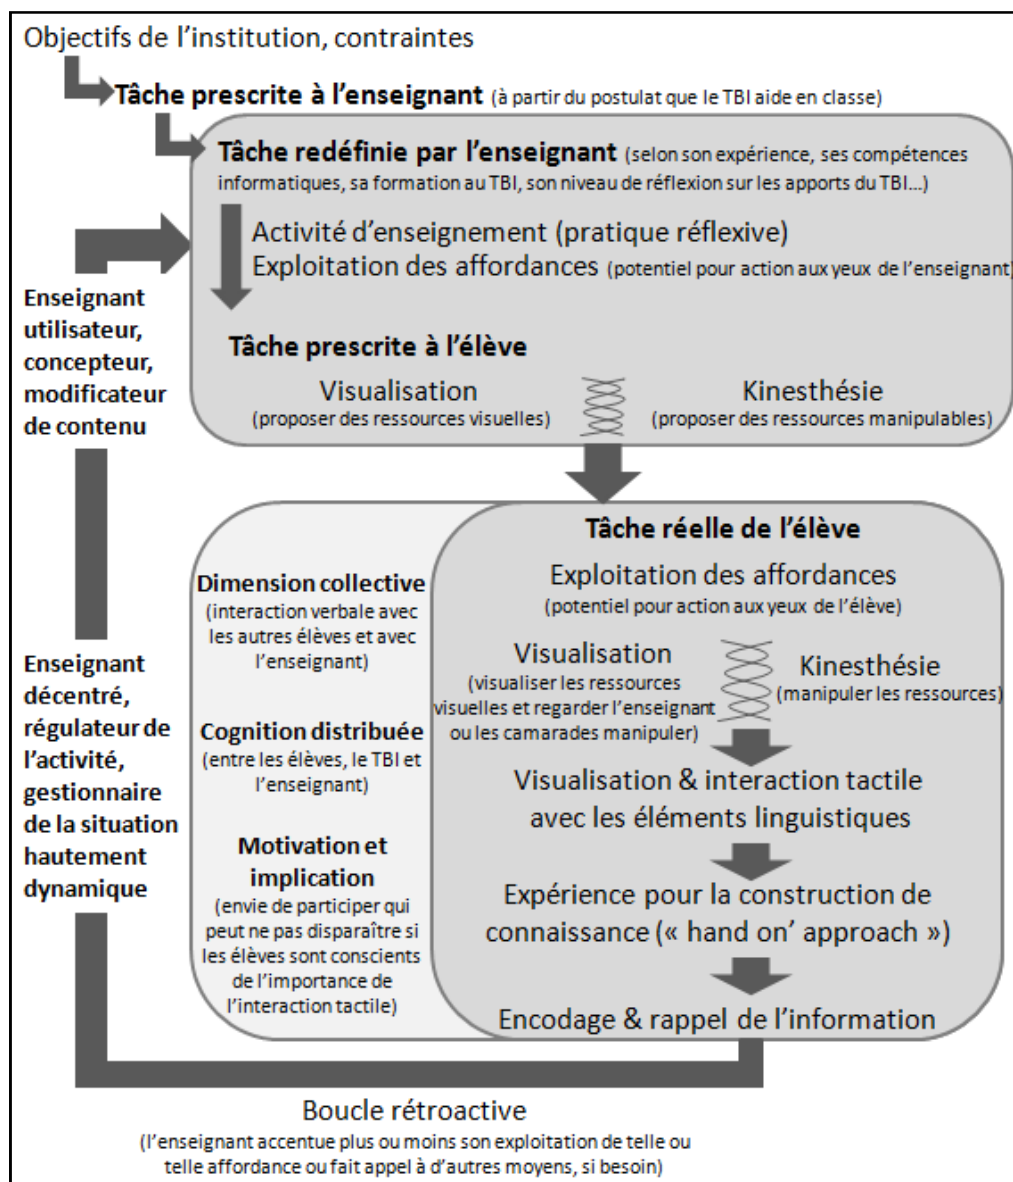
Objectifs de l'institution, contraintes

Tâche prescrite à l'enseignant (à partir du postulat que le TBI aide en classe)

Tâche redéfinie par l'enseignant (selon son expérience, ses compétences informatiques, sa formation au TBI, son niveau de réflexion sur les apports du TBI…)

Activité d'enseignement (pratique réflexive)
Exploitation des affordances (potentiel pour action aux yeux de l'enseignant)

Enseignant utilisateur, concepteur, modificateur de contenu

Tâche prescrite à l'élève

Visualisation
(proposer des ressources visuelles)

Kinesthésie
(proposer des ressources manipulables)

Tâche réelle de l'élève

Exploitation des affordances
(potentiel pour action aux yeux de l'élève)

Dimension collective
(interaction verbale avec les autres élèves et avec l'enseignant)

Visualisation
(visualiser les ressources visuelles et regarder l'enseignant ou les camarades manipuler)

Kinesthésie
(manipuler les ressources)

Enseignant décentré, régulateur de l'activité, gestionnaire de la situation hautement dynamique

Cognition distribuée
(entre les élèves, le TBI et l'enseignant)

Visualisation & interaction tactile avec les éléments linguistiques

Motivation et implication
(envie de participer qui peut ne pas disparaître si les élèves sont conscients de l'importance de l'interaction tactile)

Expérience pour la construction de connaissance (« hand on' approach »)

Encodage & rappel de l'information

Boucle rétroactive
(l'enseignant accentue plus ou moins son exploitation de telle ou telle affordance ou fait appel à d'autres moyens, si besoin)